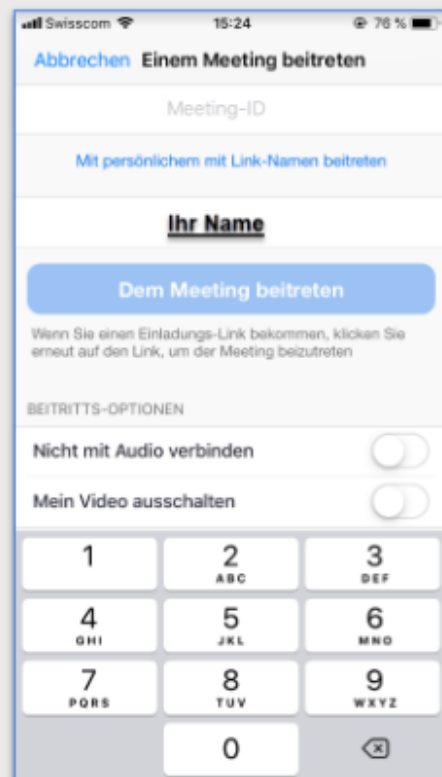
Swisscom 15:24 76 %

Abbrechen Einem Meeting beitreten

Meeting-ID

Mit persönlichem mit Link-Namen beitreten

Ihr Name

Dem Meeting beitreten

Wenn Sie einen Einladungs-Link bekommen, klicken Sie erneut auf den Link, um der Meeting beizutreten

BEITRITTS-OPTIONEN

Nicht mit Audio verbinden

Mein Video ausschalten

1
2 ABC
3 DEF
4 GHI
5 JKL
6 MNO
7 PQRS
8 TUV
9 WXYZ
0